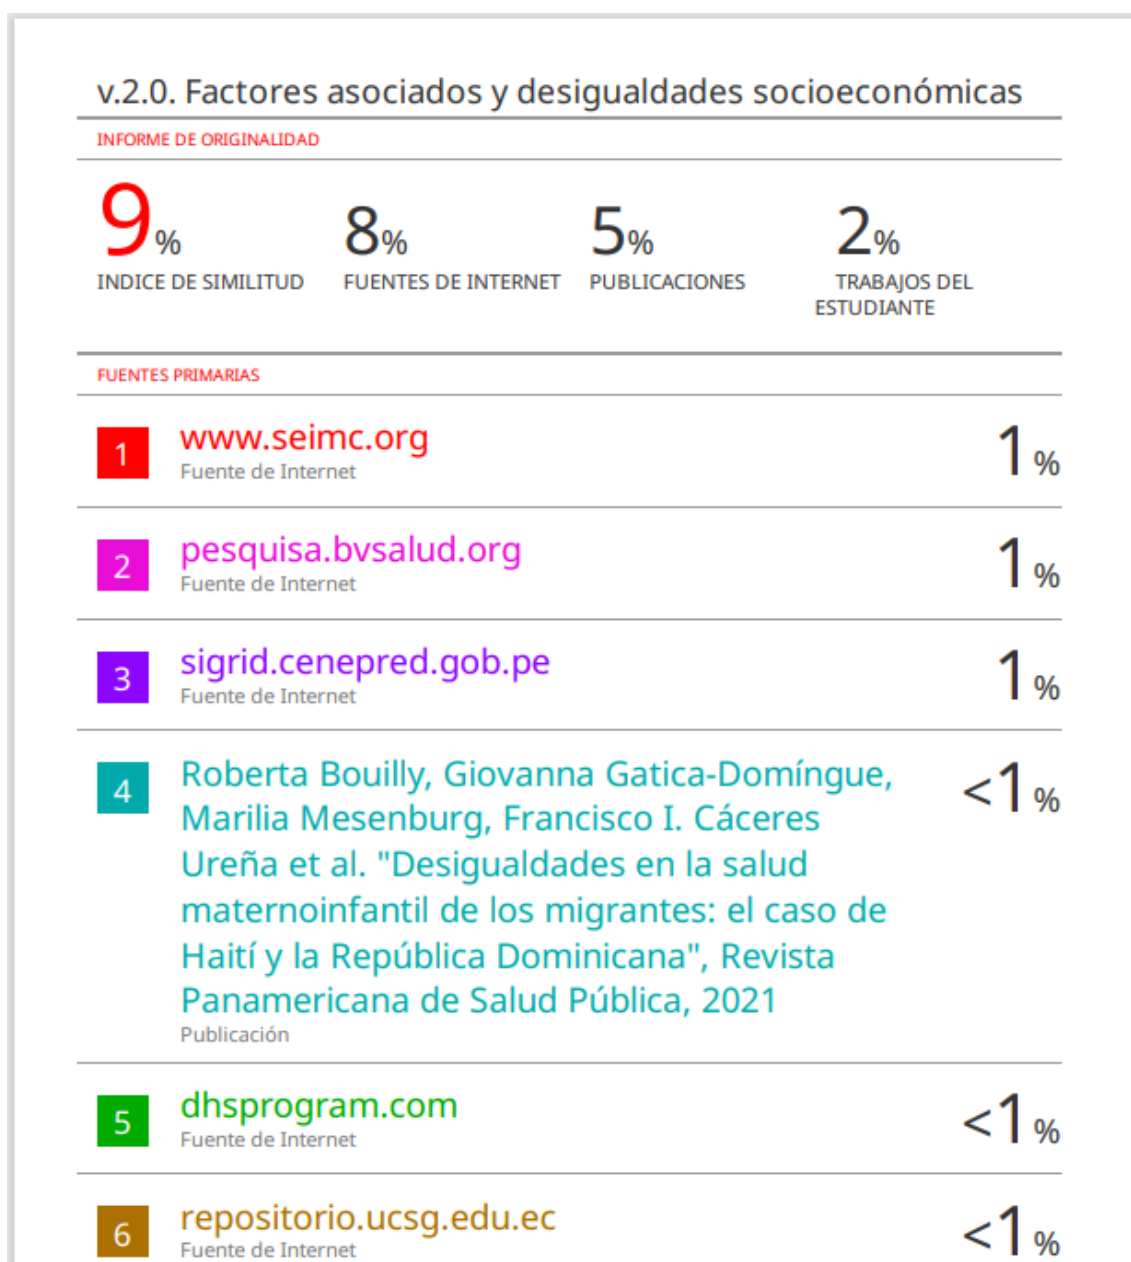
v.2.0. Factores asociados y desigualdades socioeconómicas

INFORME DE ORIGINALIDAD

9%
INDICE DE SIMILITUD

8%
FUENTES DE INTERNET

5%
PUBLICACIONES

2%
TRABAJOS DEL ESTUDIANTE

FUENTES PRIMARIAS

1 www.seimc.org
Fuente de Internet
1%

2 pesquisa.bvsalud.org
Fuente de Internet
1%

3 sigrid.cenepred.gob.pe
Fuente de Internet
1%

4 Roberta Bouilly, Giovanna Gatica-Domíngue, Marilia Mesenburg, Francisco I. Cáceres Ureña et al. "Desigualdades en la salud maternoinfantil de los migrantes: el caso de Haití y la República Dominicana", Revista Panamericana de Salud Pública, 2021
Publicación
<1%

5 dhsprogram.com
Fuente de Internet
<1%

6 repositorio.ucsg.edu.ec
Fuente de Internet
<1%